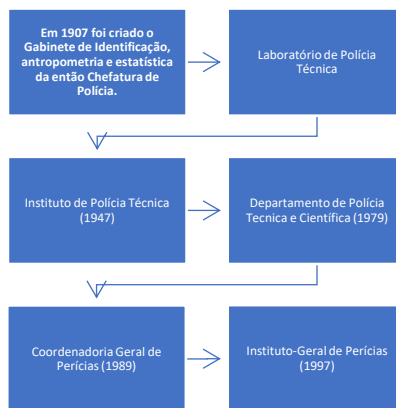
Em 1907 foi criado o Gabinete de Identificação, antropometria e estatística da então Chefatura de Polícia.

Laboratório de Polícia Técnica

Instituto de Polícia Técnica (1947)

Departamento de Polícia Tecnica e Científica (1979)

Coordenadoria Geral de Perícias (1989)

Instituto-Geral de Perícias (1997)